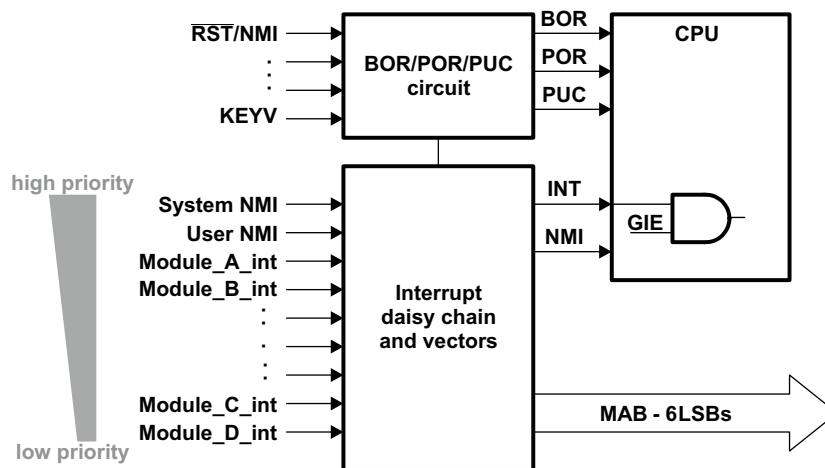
$\overline{RST}$/NMI
:
KEYV
BOR/POR/PUC circuit
BOR
POR
PUC
CPU
high priority
System NMI
User NMI
Module_A_int
Module_B_int
:
:
:
Module_C_int
Module_D_int
low priority
Interrupt daisy chain and vectors
INT
NMI
GIE
MAB - 6LSBs